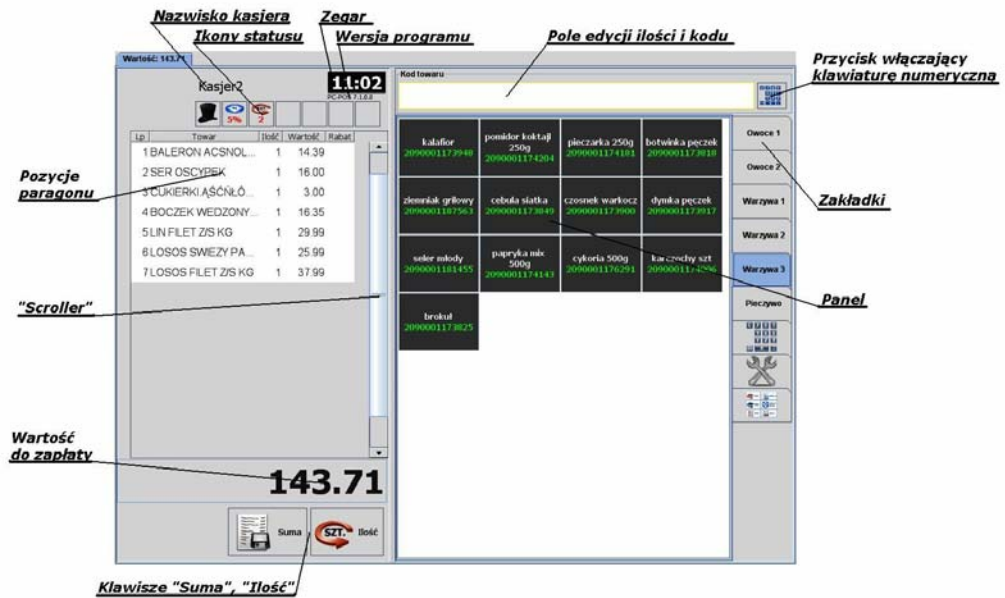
Nazwisko kasjera
Zegar
Ikony statusu
Wersja programu
Pole edycji ilości i kodu
Przycisk włączający klawiaturę numeryczną

Wartość: 143.71

Kasjer2
11:02
PC-POS 7.1.0.3
5%
2

Kod towaru

| Lp | Towar | Ilość | Wartość | Rabat |
|---|---|---|---|---|
| 1 | BALERON ACSNOL... | 1 | 14.39 | |
| 2 | SER OSCYPEK | 1 | 16.00 | |
| 3 | CUKIERKI ĄŚĆŃŁÓ... | 1 | 3.00 | |
| 4 | BOCZEK WEDZONY... | 1 | 16.35 | |
| 5 | LIN FILET Z/S KG | 1 | 29.99 | |
| 6 | LOSOS SWIEZY PA... | 1 | 25.99 | |
| 7 | LOSOS FILET Z/S KG | 1 | 37.99 | |

Pozycje paragonu

kalafior 2090001173948
pomidor koktajl 250g 2090001174204
pieczarka 250g 2090001174181
botwinka pęczek 2090001173818
ziemniak grillowy 2090001187563
cebula siatka 2090001173849
czosnek warkocz 2090001173900
dymka pęczek 2090001173917
seler młody 2090001181455
papryka mix 500g 2090001174143
cykoria 500g 2090001176291
karczochy szt 20900011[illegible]
brokuł 2090001173825

Owoce 1
Owoce 2
Warzywa 1
Warzywa 2
Warzywa 3
Pieczywo

Zakładki
Panel

"Scroller"

Wartość do zapłaty

143.71

Suma
SZT. Ilość

Klawisze "Suma", "Ilość"